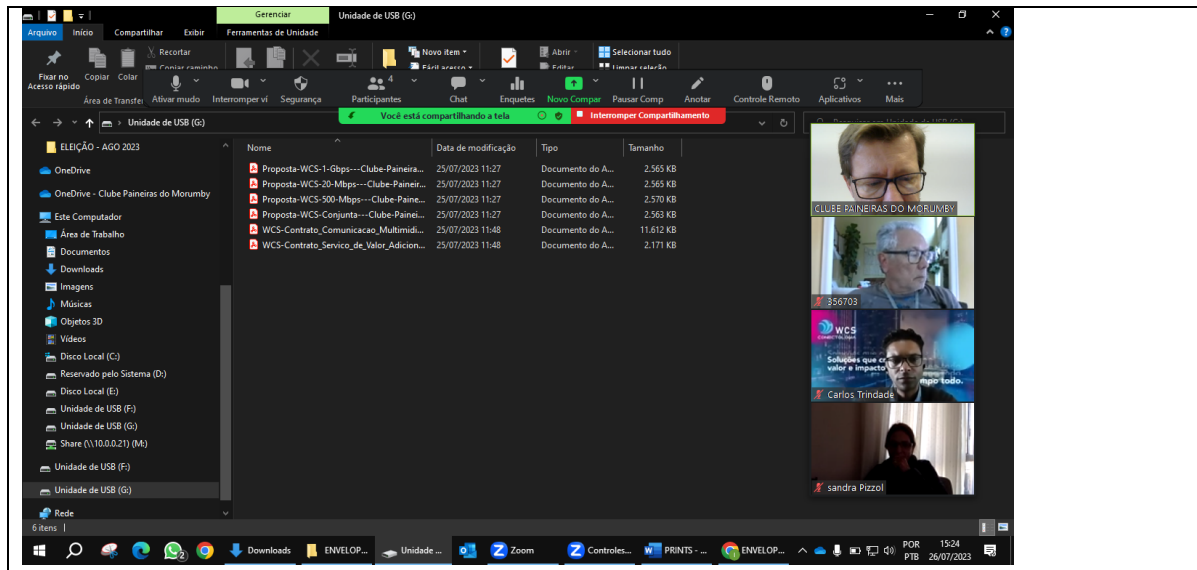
Gerenciar Unidade de USB (G:)
Arquivo Início Compartilhar Exibir Ferramentas de Unidade
Recortar
Copiar caminho
Fixar no Acesso rápido Copiar Colar
Área de Transfer
Novo item
Fácil acesso
Abrir
Editar
Selecionar tudo
Limpar seleção
Ativar mudo Interromper ví Segurança Participantes 4 Chat Enquetes Novo Compar Pausar Comp Anotar Controle Remoto Aplicativos Mais
Você está compartilhando a tela Interromper Compartilhamento
Unidade de USB (G:)
Pesquisar em Unidade de USB (G:)
ELEIÇÃO - AGO 2023
OneDrive
OneDrive - Clube Paineiras do Morumby
Este Computador
Área de Trabalho
Documentos
Downloads
Imagens
Músicas
Objetos 3D
Vídeos
Disco Local (C:)
Reservado pelo Sistema (D:)
Disco Local (E:)
Unidade de USB (F:)
Unidade de USB (G:)
Share (\\10.0.0.21) (M:)
Unidade de USB (F:)
Unidade de USB (G:)
Rede

| Nome | Data de modificação | Tipo | Tamanho |
|---|---|---|---|
| Proposta-WCS-1-Gbps---Clube-Paineira... | 25/07/2023 11:27 | Documento do A... | 2.565 KB |
| Proposta-WCS-20-Mbps---Clube-Paineir... | 25/07/2023 11:27 | Documento do A... | 2.565 KB |
| Proposta-WCS-500-Mbps---Clube-Paine... | 25/07/2023 11:27 | Documento do A... | 2.570 KB |
| Proposta-WCS-Conjunta---Clube-Painei... | 25/07/2023 11:27 | Documento do A... | 2.563 KB |
| WCS-Contrato_Comunicacao_Multimidi... | 25/07/2023 11:48 | Documento do A... | 11.612 KB |
| WCS-Contrato_Servico_de_Valor_Adicion... | 25/07/2023 11:48 | Documento do A... | 2.171 KB |

6 itens
CLUBE PAINEIRAS DO MORUMBY
356703
WCS
Soluções que c valor e impacto mpo todo.
Carlos Trindade
sandra Pizzol
Downloads ENVELOP... Unidade ... Zoom Controles... PRINTS - ... ENVELOP...
POR PTB 15:24 26/07/2023